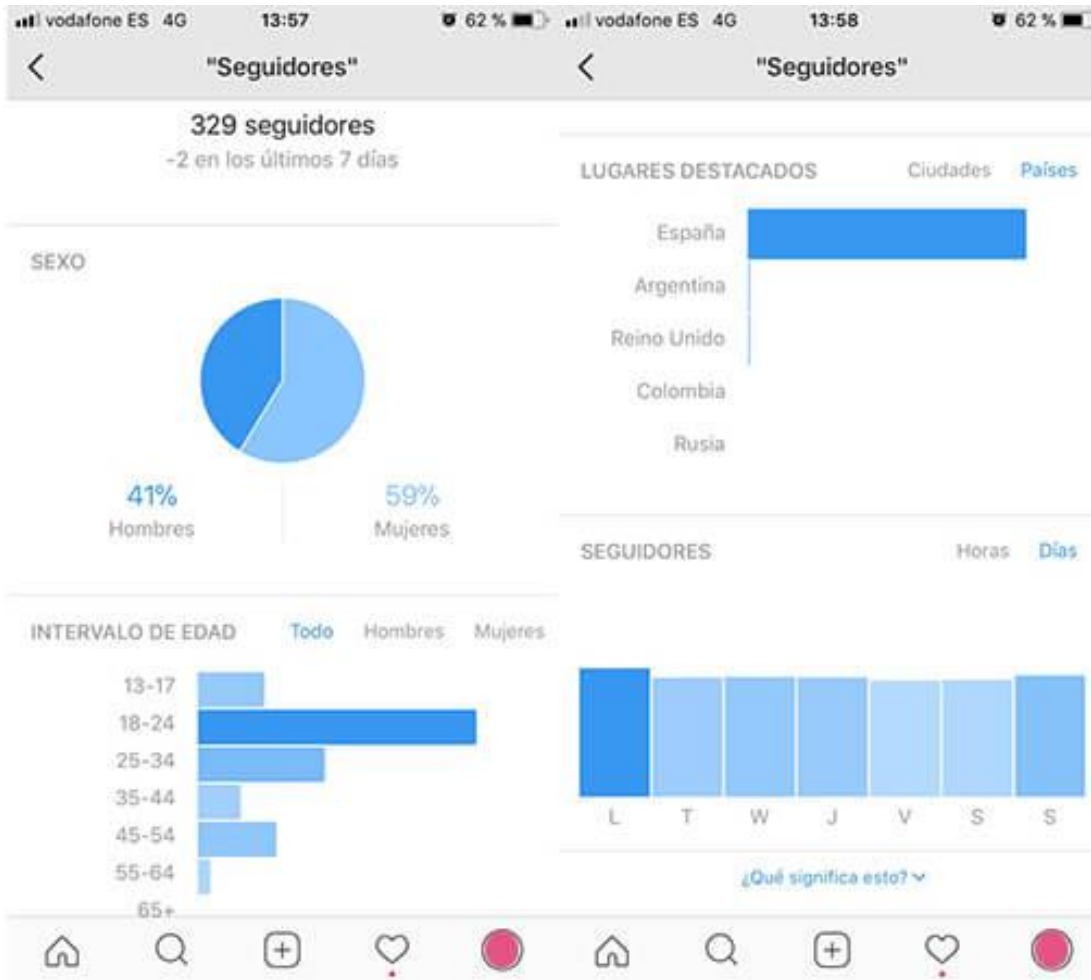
vodafone ES 4G 13:57 62 %

"Seguidores"

329 seguidores
-2 en los últimos 7 días

SEXO

41%
Hombres

59%
Mujeres

INTERVALO DE EDAD Todo Hombres Mujeres

13-17
18-24
25-34
35-44
45-54
55-64
65+

vodafone ES 4G 13:58 62 %

"Seguidores"

LUGARES DESTACADOS Ciudades Países

España
Argentina
Reino Unido
Colombia
Rusia

SEGUIDORES Horas Días

L T W J V S S

¿Qué significa esto?